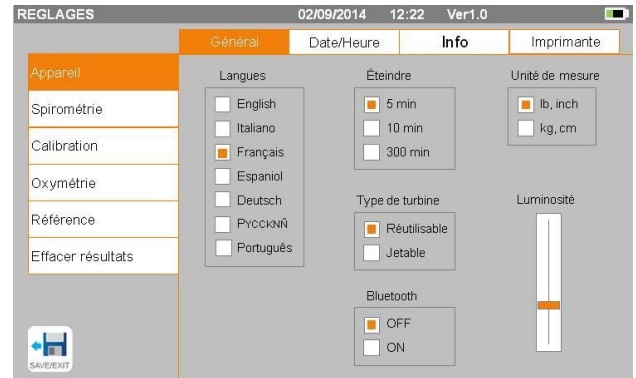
REGLAGES 02/09/2014 12:22 Ver1.0

Général | Date/Heure | Info | Imprimante

Appareil
Spirométrie
Calibration
Oxymétrie
Référence
Effacer résultats

Langues
English
Italiano
Français
Espaniol
Deutsch
PYCCKNŇ
Português

Éteindre
5 min
10 min
300 min

Unité de mesure
lb, inch
kg, cm

Type de turbine
Réutilisable
Jetable

Luminosité

Bluetooth
OFF
ON

SAVE/EXIT